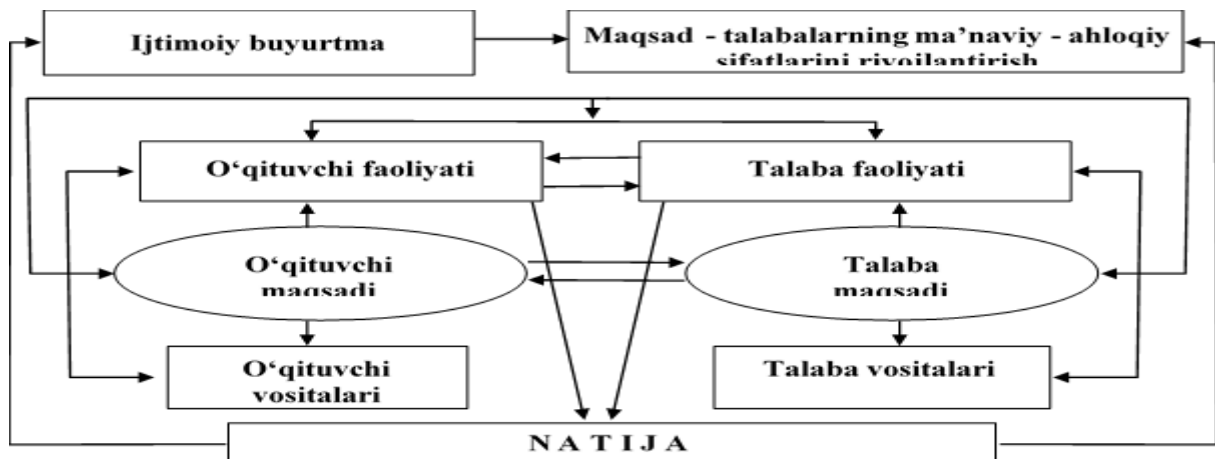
Ijtimoiy buyurtma

Maqsad - talabalarning ma'naviy - ahloqiy sifatlarini rivojlantirish

O'qituvchi faoliyati

Talaba faoliyati

O'qituvchi maqsadi

Talaba maqsadi

O'qituvchi vositalari

Talaba vositalari

N A T I J A